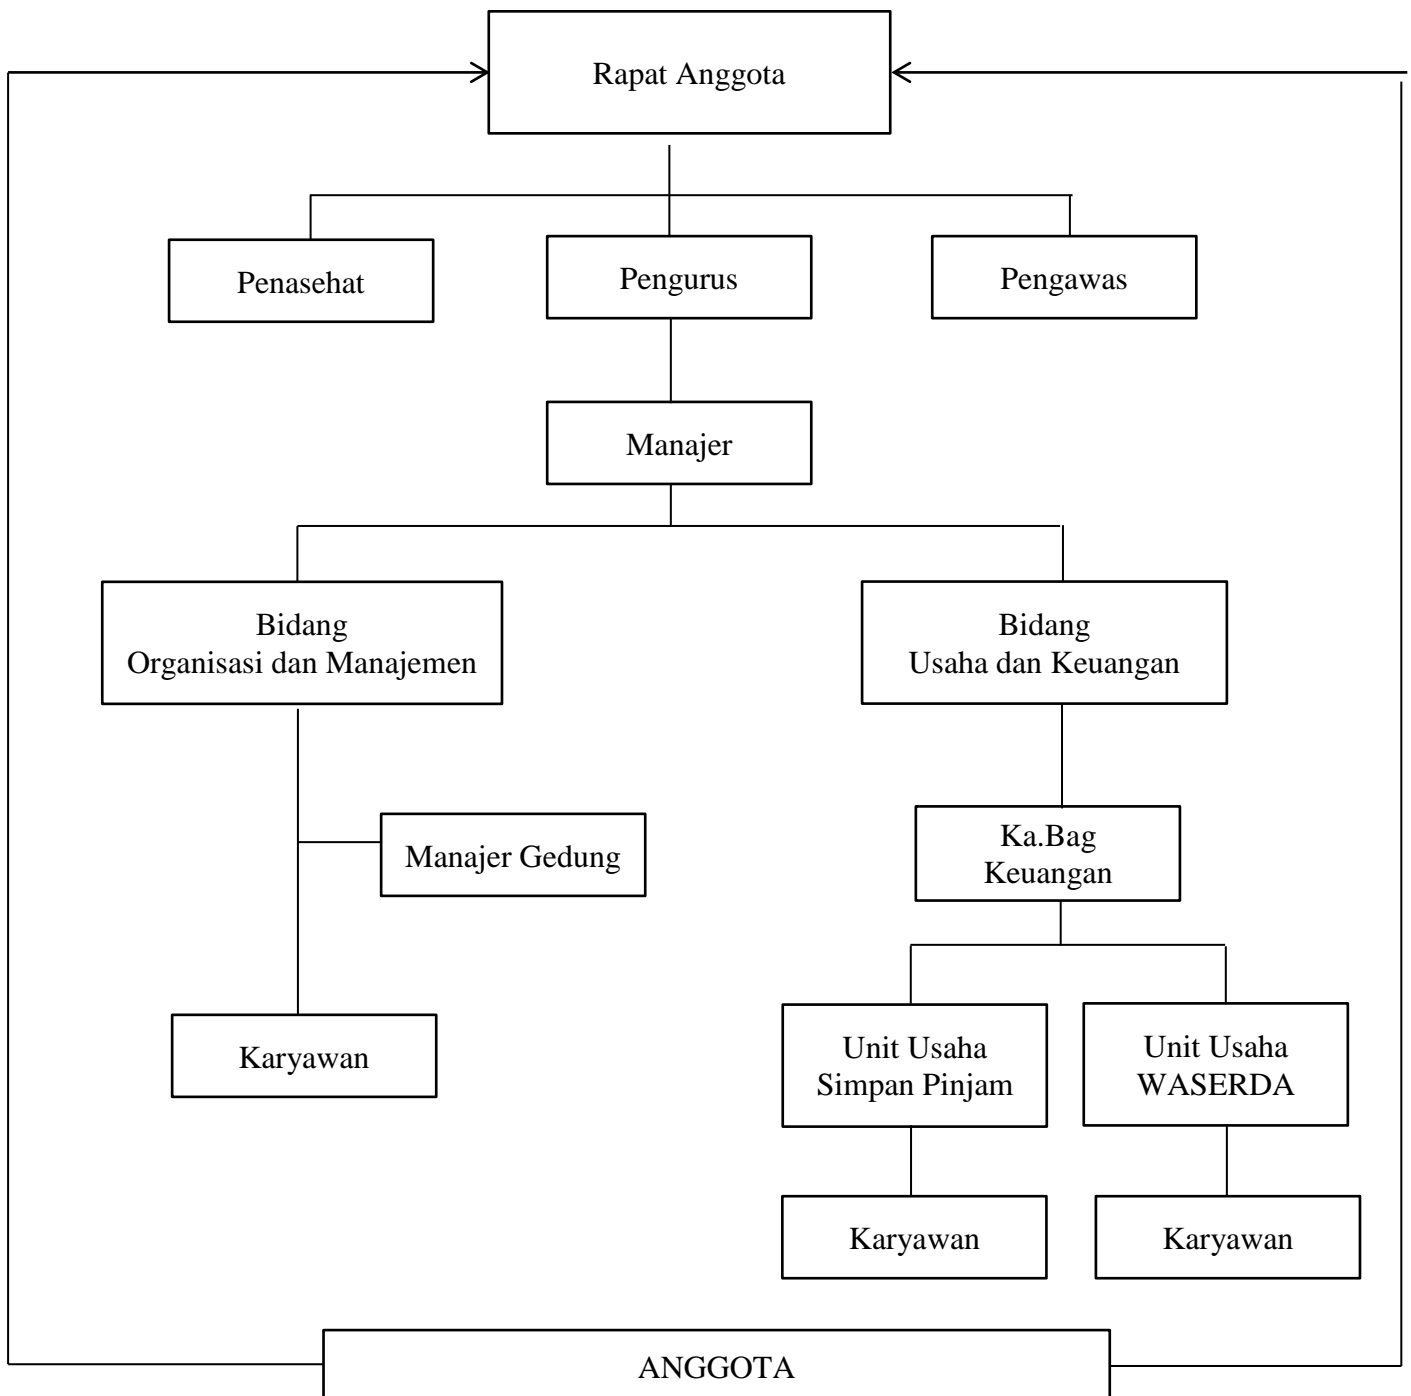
Rapat Anggota

Penasehat

Pengurus

Pengawas

Manajer

Bidang
Organisasi dan Manajemen

Bidang
Usaha dan Keuangan

Manajer Gedung

Ka.Bag
Keuangan

Karyawan

Unit Usaha
Simpan Pinjam

Unit Usaha
WASERDA

Karyawan

Karyawan

ANGGOTA